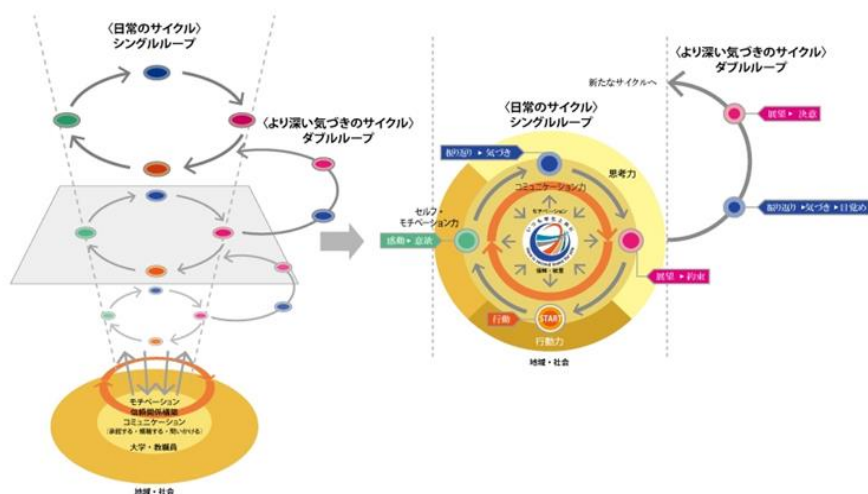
〈日常のサイクル〉
シングルループ

〈より深い気づきのサイクル〉
ダブルループ

モチベーション
信頼関係構築
コミュニケーション
（承認する・傾聴する・問いかける）
大学・教職員

地域・社会

〈より深い気づきのサイクル〉
ダブルループ

新たなサイクルへ

展望 ▸ 決意

振り返り ▸ 気づき ▸ 目覚め

〈日常のサイクル〉
シングルループ

振り返り ▸ 気づき

思考力

コミュニケーション力

セルフ・
モチベーション力

感動 ▸ 意欲

展望 ▸ 約束

行動

START

行動力

地域・社会